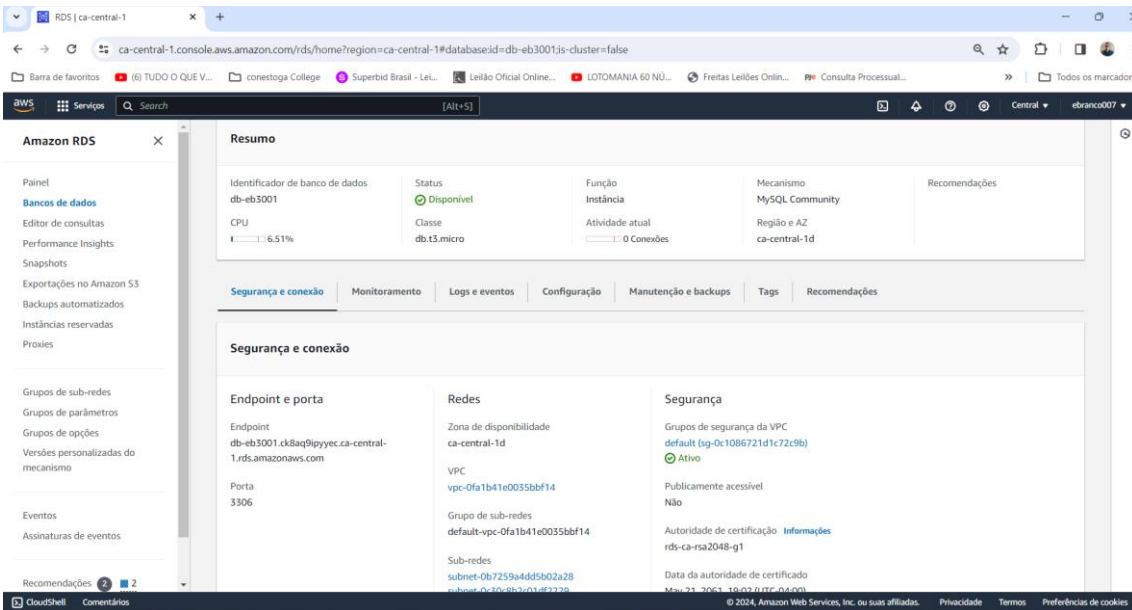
RDS | ca-central-1

ca-central-1.console.aws.amazon.com/rds/home?region=ca-central-1#database:id=db-eb3001;is-cluster=false

Barra de favoritos (6) TUDO O QUE V... conestoga College Superbid Brasil - Lei... Leilão Oficial Online... LOTOMANIA 60 NÚ... Freitas Leilões Onlin... Consulta Processual... Todos os marcadores

aws Serviços Search [Alt+S] Central ebranco007

Amazon RDS

Painel
Bancos de dados
Editor de consultas
Performance Insights
Snapshots
Exportações no Amazon S3
Backups automatizados
Instâncias reservadas
Proxies

Grupos de sub-redes
Grupos de parâmetros
Grupos de opções
Versões personalizadas do mecanismo

Eventos
Assinaturas de eventos

Recomendações 2 2

Resumo

| Identificador de banco de dados | Status | Função | Mecanismo | Recomendações |
|---|---|---|---|---|
| db-eb3001 | Disponível | Instância | MySQL Community | |
| CPU | Classe | Atividade atual | Região e AZ | |
| 6.51% | db.t3.micro | 0 Conexões | ca-central-1d | |

Segurança e conexão Monitoramento Logs e eventos Configuração Manutenção e backups Tags Recomendações

Segurança e conexão

Endpoint e porta

Endpoint
db-eb3001.ck8aq9ipyyec.ca-central-1.rds.amazonaws.com

Porta
3306

Redes

Zona de disponibilidade
ca-central-1d

VPC
vpc-0fa1b41e0035bbf14

Grupo de sub-redes
default-vpc-0fa1b41e0035bbf14

Sub-redes
subnet-0b7259a4dd5b02a28
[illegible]

Segurança

Grupos de segurança da VPC
default (sg-0c1086721d1c72c9b)
Ativo

Publicamente acessível
Não

Autoridade de certificação Informações
rds-ca-rsa2048-g1

Data da autoridade de certificado
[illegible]

CloudShell Comentários © 2024, Amazon Web Services, Inc. ou suas afiliadas. Privacidade Termos Preferências de cookies